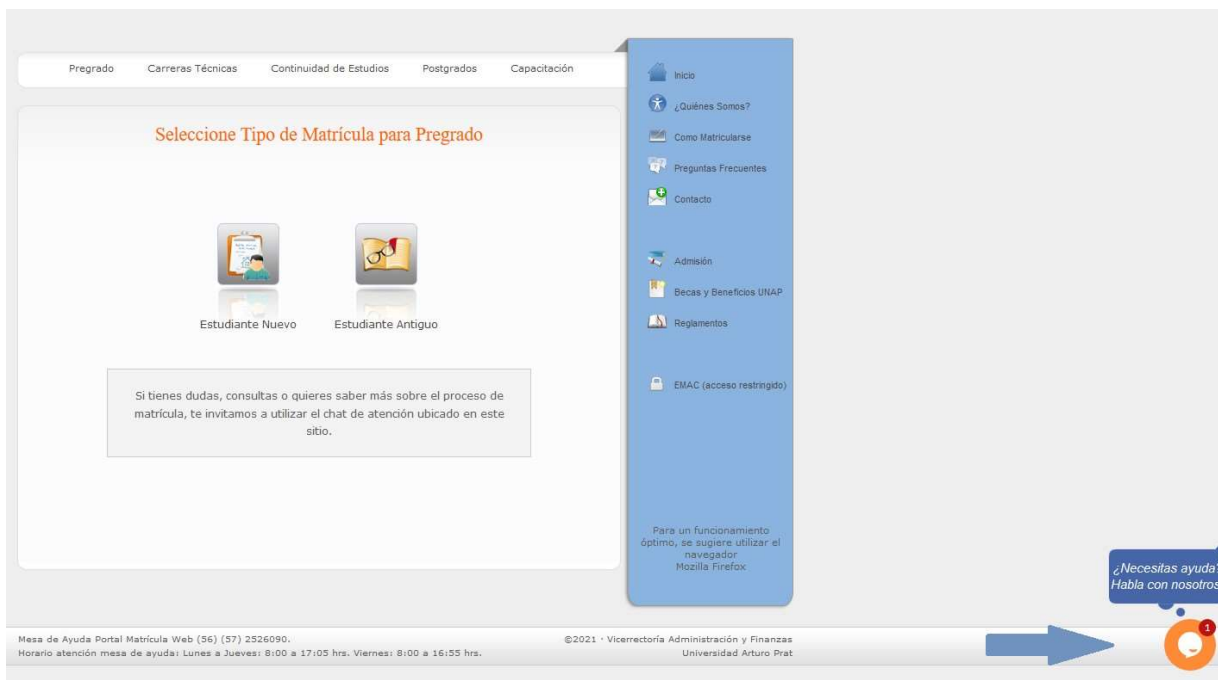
Pregrado Carreras Técnicas Continuidad de Estudios Postgrados Capacitación

Seleccione Tipo de Matrícula para Pregrado

Estudiante Nuevo

Estudiante Antiguo

Si tienes dudas, consultas o quieres saber más sobre el proceso de matrícula, te invitamos a utilizar el chat de atención ubicado en este sitio.

Inicio
¿Quiénes Somos?
Como Matricularse
Preguntas Frecuentes
Contacto

Admisión
Becas y Beneficios UNAP
Reglamentos

EMAC (acceso restringido)

Para un funcionamiento óptimo, se sugiere utilizar el navegador Mozilla Firefox

¿Necesitas ayuda
Habla con nosotros

Mesa de Ayuda Portal Matrícula Web (56) (57) 2526090.
Horario atención mesa de ayuda: Lunes a Jueves: 8:00 a 17:05 hrs. Viernes: 8:00 a 16:55 hrs.

©2021 · Vicerrectoría Administración y Finanzas
Universidad Arturo Prat

1